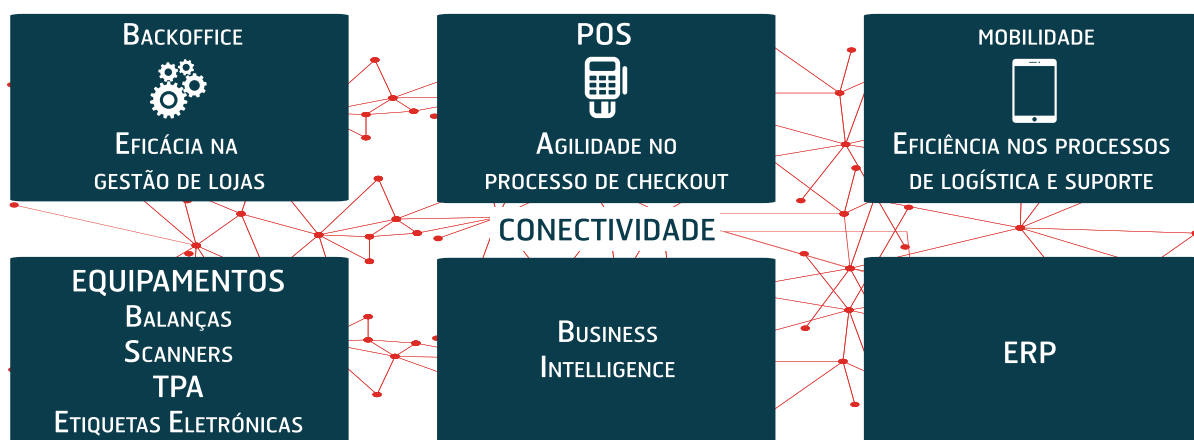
Backoffice

Eficácia na gestão de lojas

POS

Agilidade no processo de checkout

mobilidade

Eficiência nos processos de logística e suporte

CONECTIVIDADE

EQUIPAMENTOS
Balanças
Scanners
TPA
Etiquetas Eletrónicas

Business Intelligence

ERP